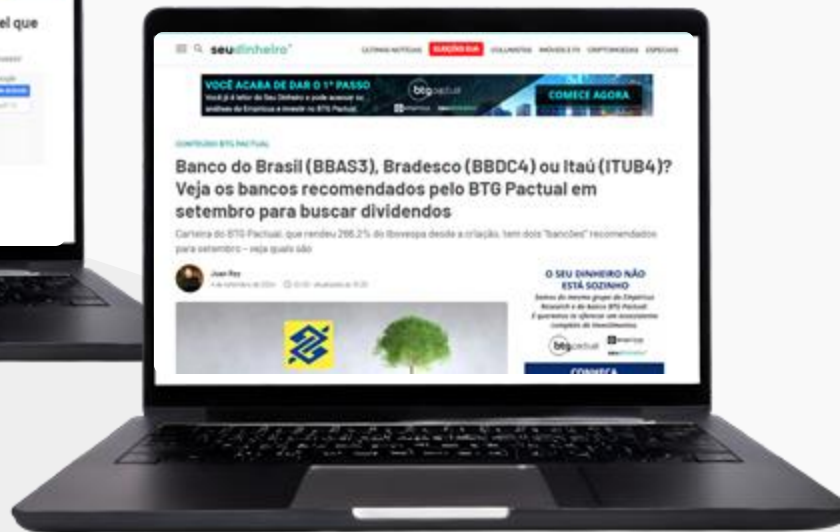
el que

seudinheiro

ÚLTIMAS NOTÍCIAS ELEIÇÕES 2024 COLUNISTAS IMÓVEIS E FII CRIPTOMOEDAS ESPECIAIS

VOCÊ ACABA DE DAR O 1º PASSO
Você já é leitor do Seu Dinheiro e pode acessar as análises da Empiricus e investir no BTG Pactual.
btg pactual
COMECE AGORA

CONTEÚDO BTG PACTUAL

Banco do Brasil (BBAS3), Bradesco (BBDC4) ou Itaú (ITUB4)? Veja os bancos recomendados pelo BTG Pactual em setembro para buscar dividendos

Carteira do BTG Pactual, que rendeu 266,2% do Ibovespa desde a criação, tem dois "bancões" recomendados para setembro – veja quais são

Juan Rey
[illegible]

O SEU DINHEIRO NÃO ESTÁ SOZINHO
Somos do mesmo grupo da Empiricus Research e do Banco BTG Pactual. E queremos te oferecer um ecossistema completo de investimentos.
btg pactual
empiricus
seu dinheiro
COMECE